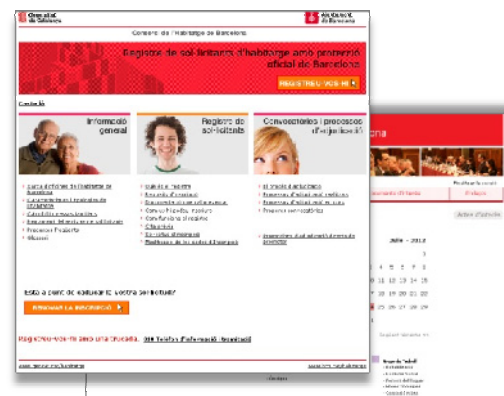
Generalitat de Catalunya

Ajuntament de Barcelona

Consorci de l'Habitatge de Barcelona

Registre de sol·licitants d'habitatge amb protecció oficial de Barcelona

REGISTREU-VOS-HI

Contacte

Informació general

Registre de sol·licitants

Convocatòries i processos d'adjudicació

Esteu a punt de caducar la vostra sol·licitud?

RENOVAR LA INSCRIPCIÓ

Registreu-vos-hi amb una trucada. 010 Telèfon d'informació ciutadana

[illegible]

2011 - 2012

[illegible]